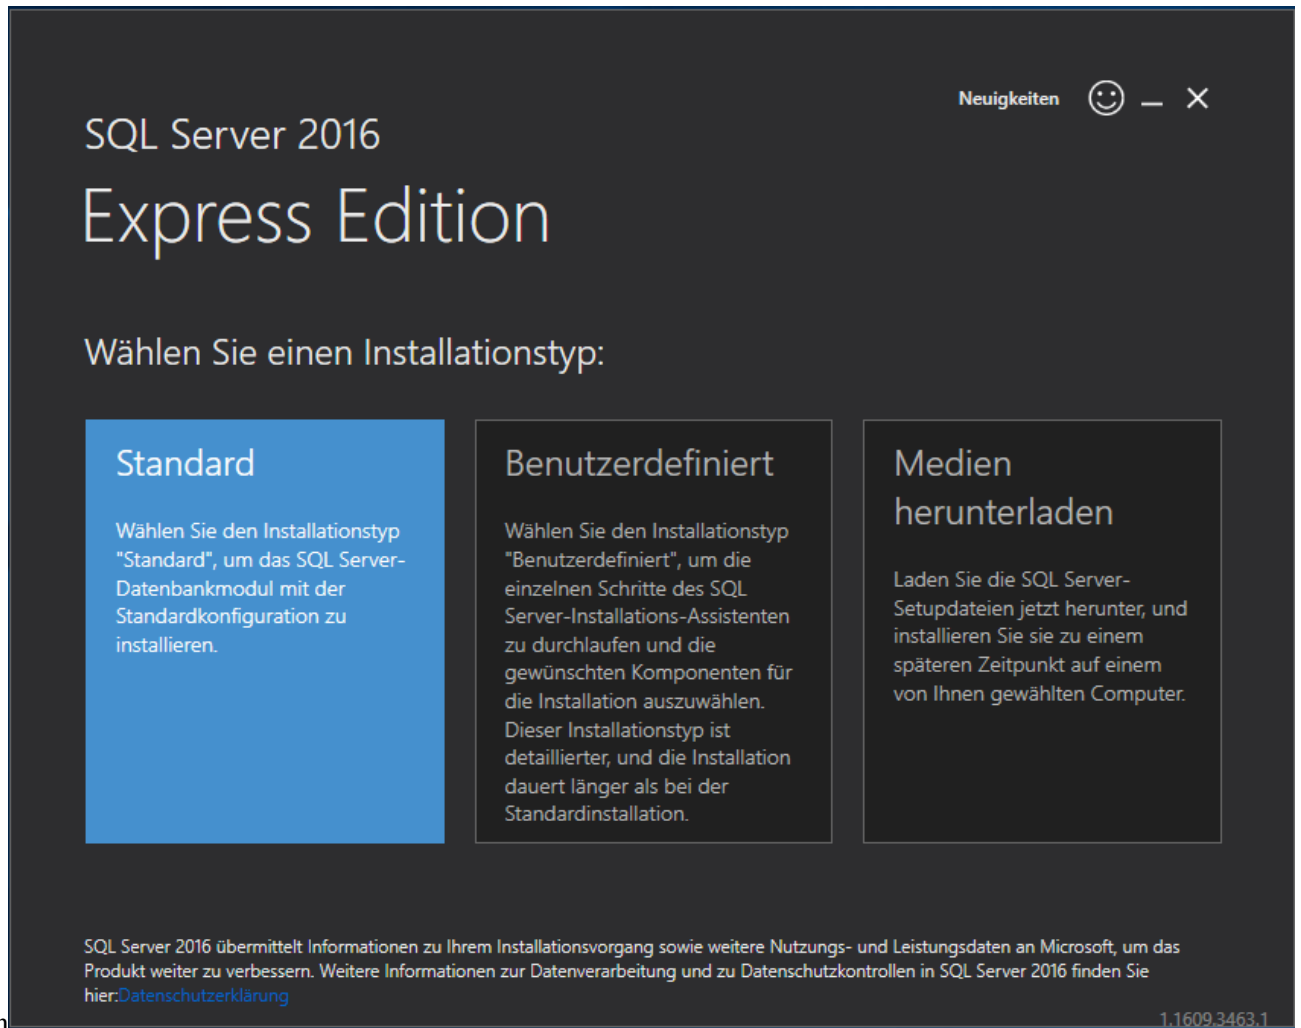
Neuigkeiten

SQL Server 2016

Express Edition

Wählen Sie einen Installationstyp:

Standard

Wählen Sie den Installationstyp "Standard", um das SQL Server-Datenbankmodul mit der Standardkonfiguration zu installieren.

Benutzerdefiniert

Wählen Sie den Installationstyp "Benutzerdefiniert", um die einzelnen Schritte des SQL Server-Installations-Assistenten zu durchlaufen und die gewünschten Komponenten für die Installation auszuwählen. Dieser Installationstyp ist detaillierter, und die Installation dauert länger als bei der Standardinstallation.

Medien herunterladen

Laden Sie die SQL Server-Setupdateien jetzt herunter, und installieren Sie sie zu einem späteren Zeitpunkt auf einem von Ihnen gewählten Computer.

SQL Server 2016 übermittelt Informationen zu Ihrem Installationsvorgang sowie weitere Nutzungs- und Leistungsdaten an Microsoft, um das Produkt weiter zu verbessern. Weitere Informationen zur Datenverarbeitung und zu Datenschutzkontrollen in SQL Server 2016 finden Sie hier:Datenschutzerklärung

1.1609.3463.1